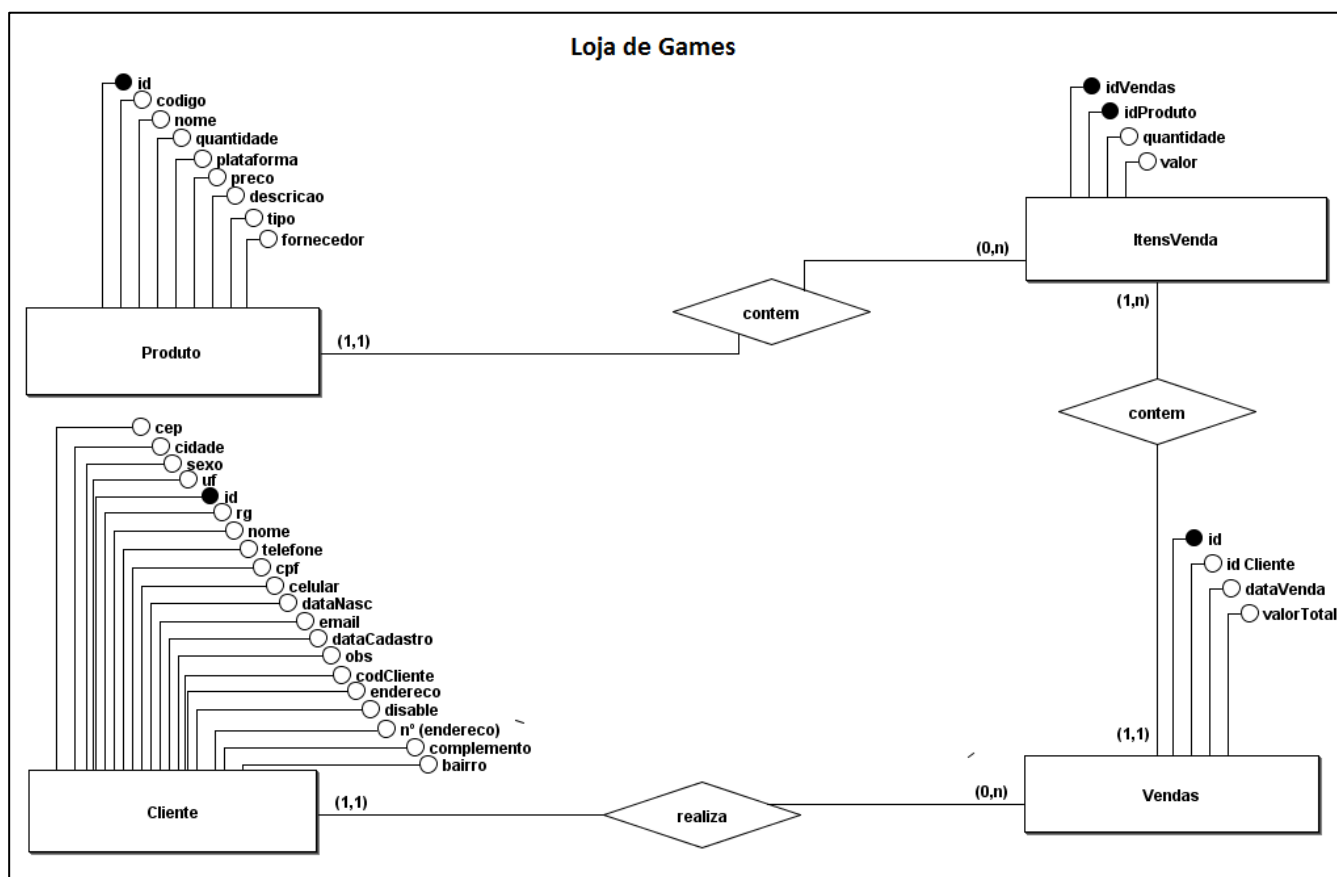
Loja de Games

id
codigo
nome
quantidade
plataforma
preco
descricao
tipo
fornecedor

Produto

(1,1)

contem

(0,n)

idVendas
idProduto
quantidade
valor

ItensVenda

(1,n)

contem

cep
cidade
sexo
uf
id
rg
nome
telefone
cpf
celular
dataNasc
email
dataCadastro
obs
codCliente
endereco
disable
nº (endereco)
complemento
bairro

Cliente

(1,1)

realiza

(0,n)

id
id Cliente
dataVenda
valorTotal

(1,1)

Vendas